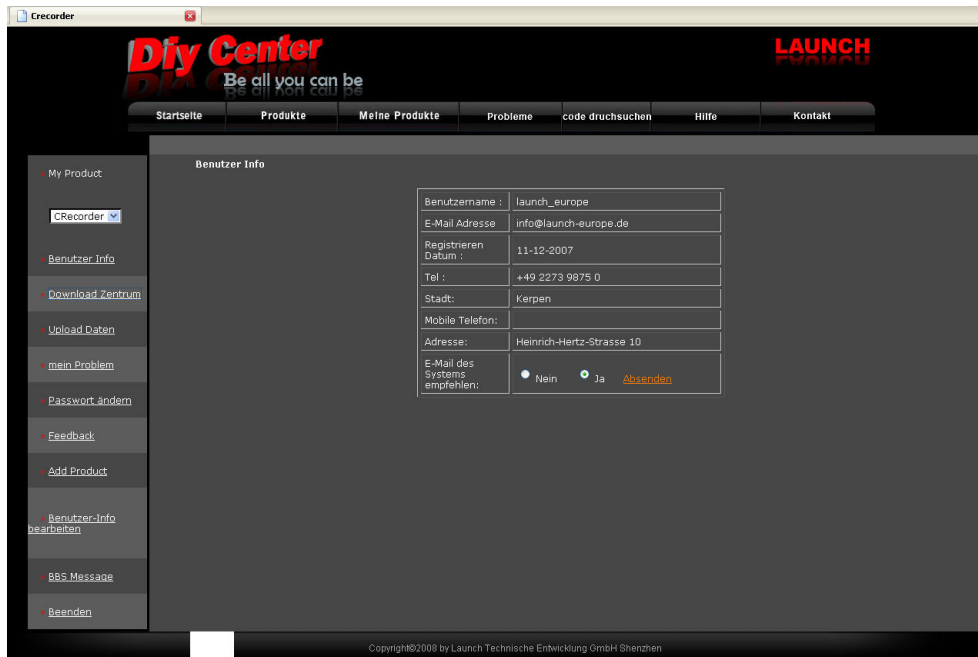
Crecorder

Diy Center
Be all you can be

LAUNCH

Startseite | Produkte | Meine Produkte | Probleme | code druchsuchen | Hilfe | Kontakt

My Product

CRecorder

Benutzer Info

Download Zentrum

Upload Daten

mein Problem

Passwort ändern

Feedback

Add Product

Benutzer-Info bearbeiten

BBS Message

Beenden

Benutzer Info

| | |
|---|---|
| Benutzername : | launch_europe |
| E-Mail Adresse | info@launch-europe.de |
| Registrieren Datum : | 11-12-2007 |
| Tel : | +49 2273 9875 0 |
| Stadt: | Kerpen |
| Mobile Telefon: | |
| Adresse: | Heinrich-Hertz-Strasse 10 |
| E-Mail des Systems empfehlen: | Nein Ja Absenden |

Copyright©2008 by Launch Technische Entwicklung GmbH Shenzhen